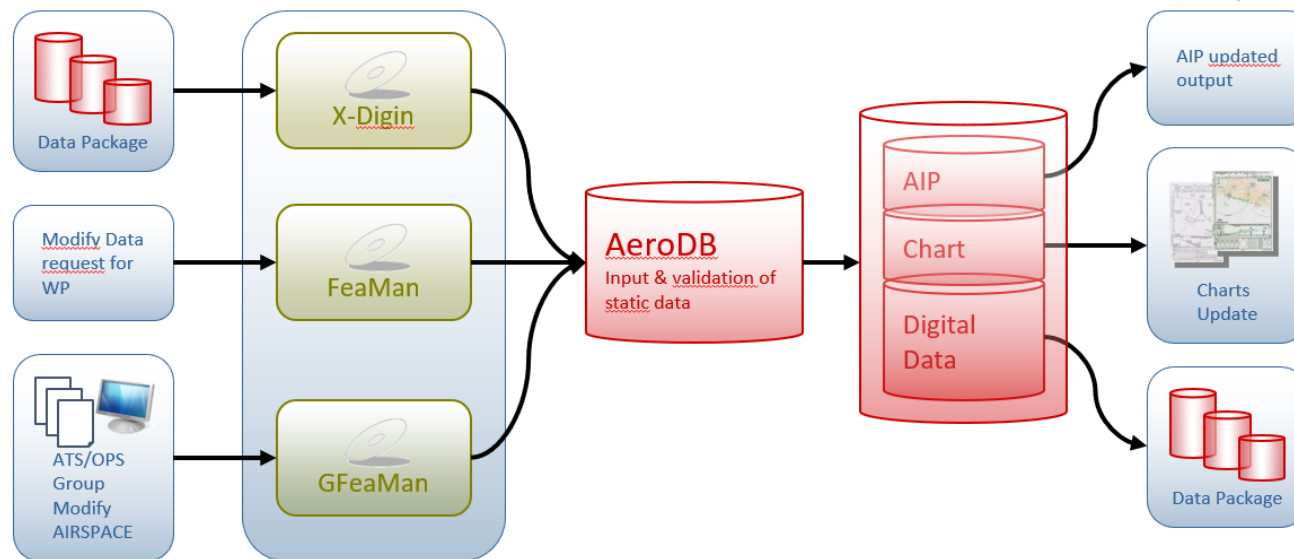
Data Package

Modify Data request for WP

ATS/OPS Group Modify AIRSPACE

X-Digin

FeaMan

GFeaMan

AeroDB
Input & validation of static data

AIP

Chart

Digital Data

AIP updated output

Charts Update

Data Package